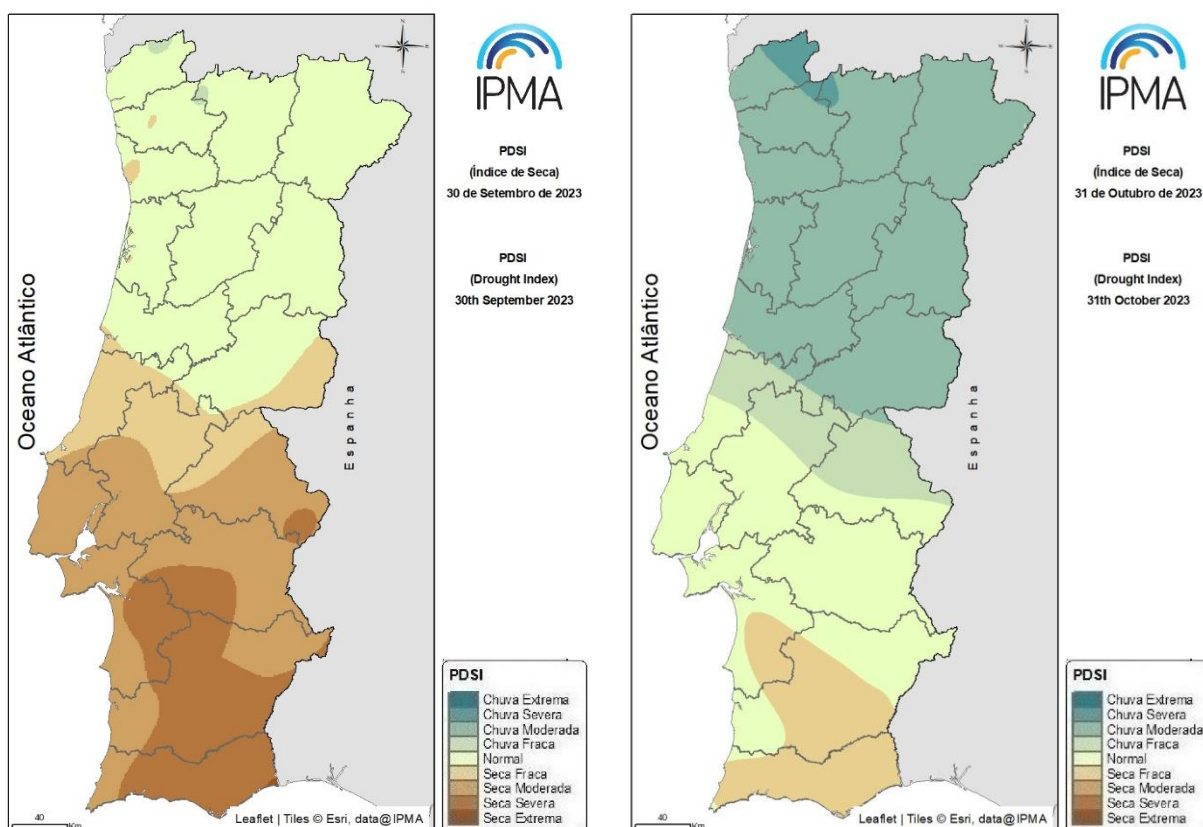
Oceano Atlântico

Espanha

IPMA

PDSI
(Índice de Seca)
30 de Setembro de 2023

PDSI
(Drought Index)
30th September 2023

PDSI
Chuva Extrema
Chuva Severa
Chuva Moderada
Chuva Fraca
Normal
Seca Fraca
Seca Moderada
Seca Severa
Seca Extrema

40 Km

Leaflet | Tiles © Esri, data@IPMA

Oceano Atlântico

Espanha

IPMA

PDSI
(Índice de Seca)
31 de Outubro de 2023

PDSI
(Drought Index)
31th October 2023

PDSI
Chuva Extrema
Chuva Severa
Chuva Moderada
Chuva Fraca
Normal
Seca Fraca
Seca Moderada
Seca Severa
Seca Extrema

Km

Leaflet | Tiles © Esri, data@IPMA